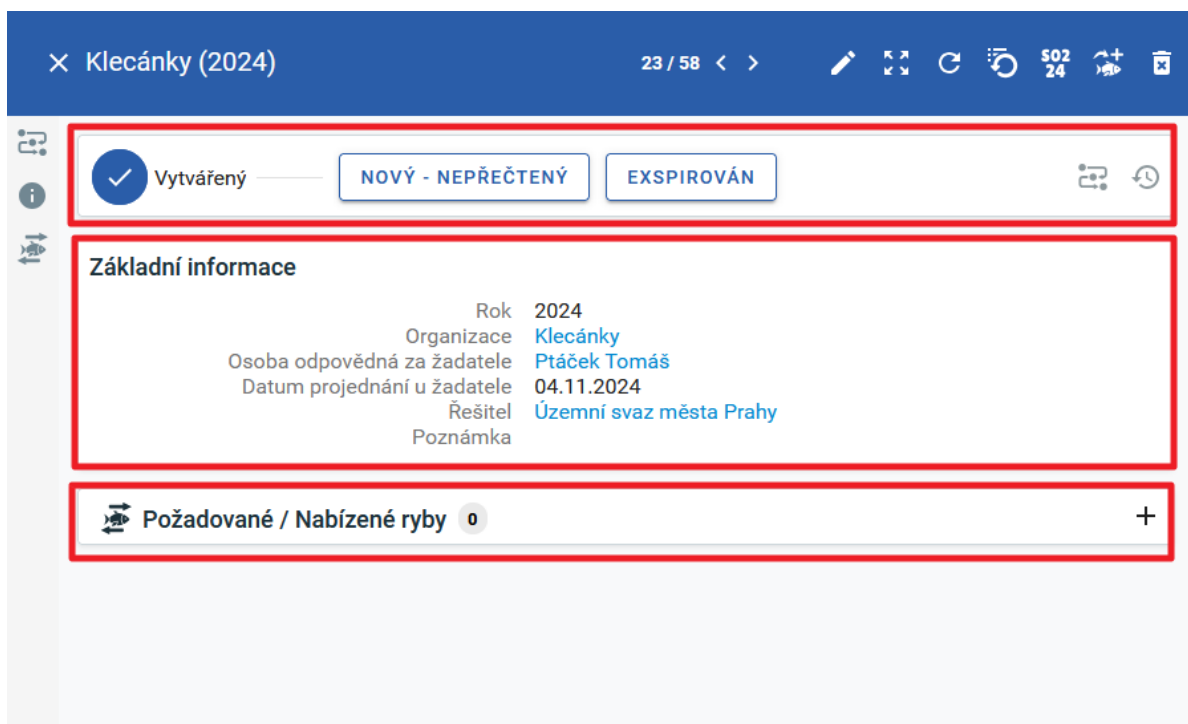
✕ Klecánky (2024)

23 / 58 < >

SO2 24

Vytvářený

NOVÝ - NEPŘEČTENÝ

EXSPIROVÁN

Základní informace

| | |
|---|---|
| Rok | 2024 |
| Organizace | Klecánky |
| Osoba odpovědná za žadatele | Ptáček Tomáš |
| Datum projednání u žadatele | 04.11.2024 |
| Řešitel | Územní svaz města Prahy |
| Poznámka | |

Požadované / Nabízené ryby 0

+